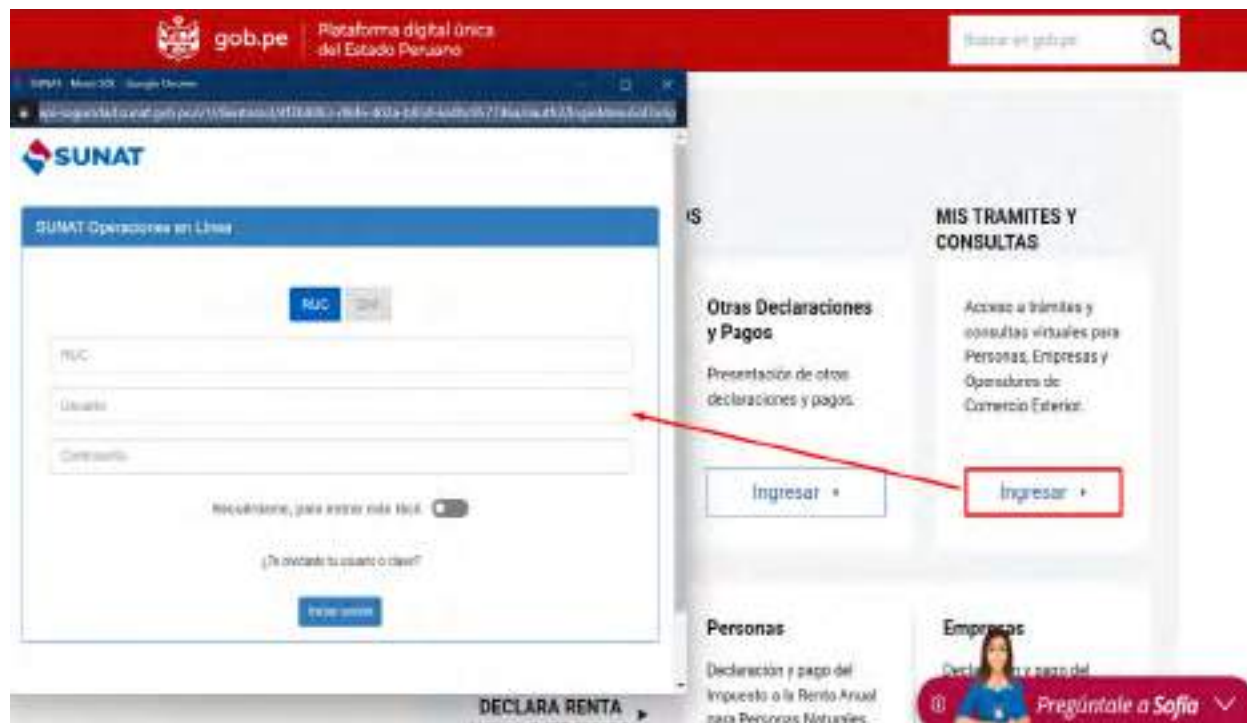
gob.pe | Plataforma digital única del Estado Peruano

Buscar en gob.pe

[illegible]

SUNAT

SUNAT Operaciones en Línea

RUC DNI

RUC

Usuario

Contraseña

Recuérdame, para entrar más fácil

¿Te olvidaste tu usuario o clave?

Iniciar sesión

OS

Otras Declaraciones y Pagos

Presentación de otras declaraciones y pagos.

Ingresar ›

MIS TRAMITES Y CONSULTAS

Acceso a trámites y consultas virtuales para Personas, Empresas y Operadores de Comercio Exterior.

Ingresar ›

Personas

Declaración y pago del Impuesto a la Renta Anual para Personas Naturales

Empresas

Decla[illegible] y pago del

DECLARA RENTA ›

Pregúntale a Sofía